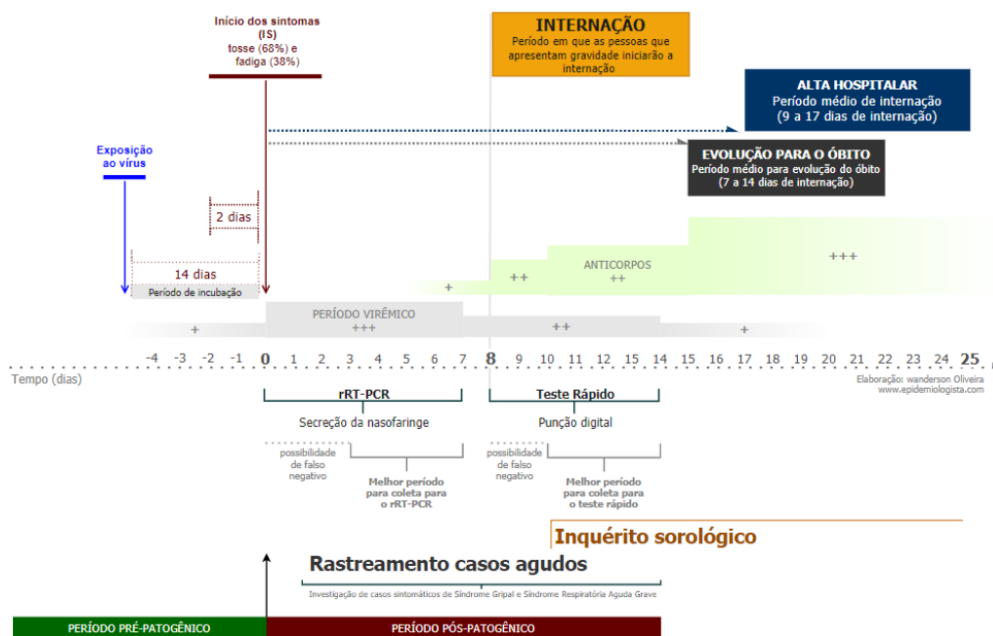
Início dos sintomas (IS)
tosse (68%) e fadiga (38%)

INTERNAÇÃO
Período em que as pessoas que apresentam gravidade iniciarão a internação

ALTA HOSPITALAR
Período médio de internação (9 a 17 dias de internação)

EVOLUÇÃO PARA O ÓBITO
Período médio para evolução do óbito (7 a 14 dias de internação)

Exposição ao vírus

2 dias

14 dias
Período de incubação

ANTICORPOS
+
++
++
+++

PERÍODO VIRÊMICO
+
+++
++
+

-4 -3 -2 -1 0 1 2 3 4 5 6 7 8 9 10 11 12 13 14 15 16 17 18 19 20 21 22 23 24 25
Tempo (dias)

Elaboração: wanderson Oliveira
www.epidemiologista.com

rRT-PCR
Secreção da nasofaringe
possibilidade de falso negativo
Melhor período para coleta para o rRT-PCR

Teste Rápido
Punção digital
possibilidade de falso negativo
Melhor período para coleta para o teste rápido

Inquérito sorológico

Rastreamento casos agudos
Investigação de casos sintomáticos de Síndrome Gripal e Síndrome Respiratória Aguda Grave

PERÍODO PRÉ-PATOGÊNICO
PERÍODO PÓS-PATOGÊNICO